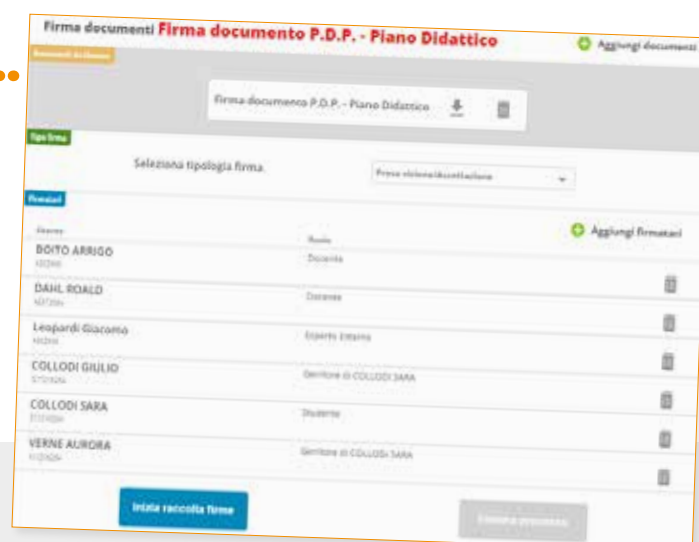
Firma documenti **Firma documento P.D.P. - Piano Didattico**

Aggiungi documenti

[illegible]

Firma documento P.D.P. - Piano Didattico

Tipo firma

Seleziona tipologia firma.

Presa visione/accettazione

Firmatari

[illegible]

Ruolo

Aggiungi firmatari

| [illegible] | Ruolo |
|---|---|
| BOITO ARRIGO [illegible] | Docente |
| DAHL ROALD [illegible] | Docente |
| Leopardi Giacomo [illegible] | Esperto Esterno |
| COLLODI GIULIO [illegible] | Genitore di COLLODI SARA |
| COLLODI SARA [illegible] | Studente |
| VERNE AURORA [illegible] | Genitore di COLLODI SARA |

Inizia raccolta firme

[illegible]